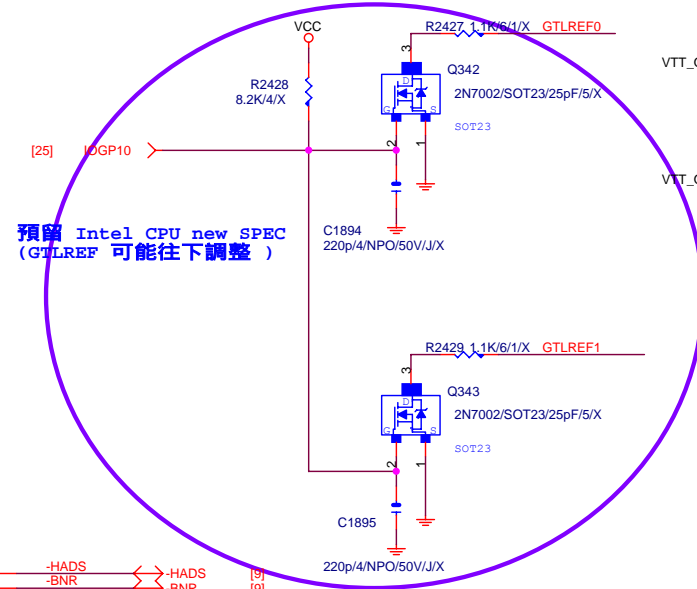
VCC

R2427 1.1K/6/1/X GTLREF0

VTT_(

3

Q342

R2428
8.2K/4/X

D
G S

2N7002/SOT23/25pF/5/X

SOT23

[25] IOGP10

2

1

VTT_(

預留 Intel CPU new SPEC
(GTLREF 可能往下調整 )

C1894
220p/4/NPO/50V/J/X

R2429 1.1K/6/1/X GTLREF1

3

Q343

D
G S

2N7002/SOT23/25pF/5/X

SOT23

2

1

C1895

220p/4/NPO/50V/J/X

-HADS
-BNR
-HADS
[9]
[9]